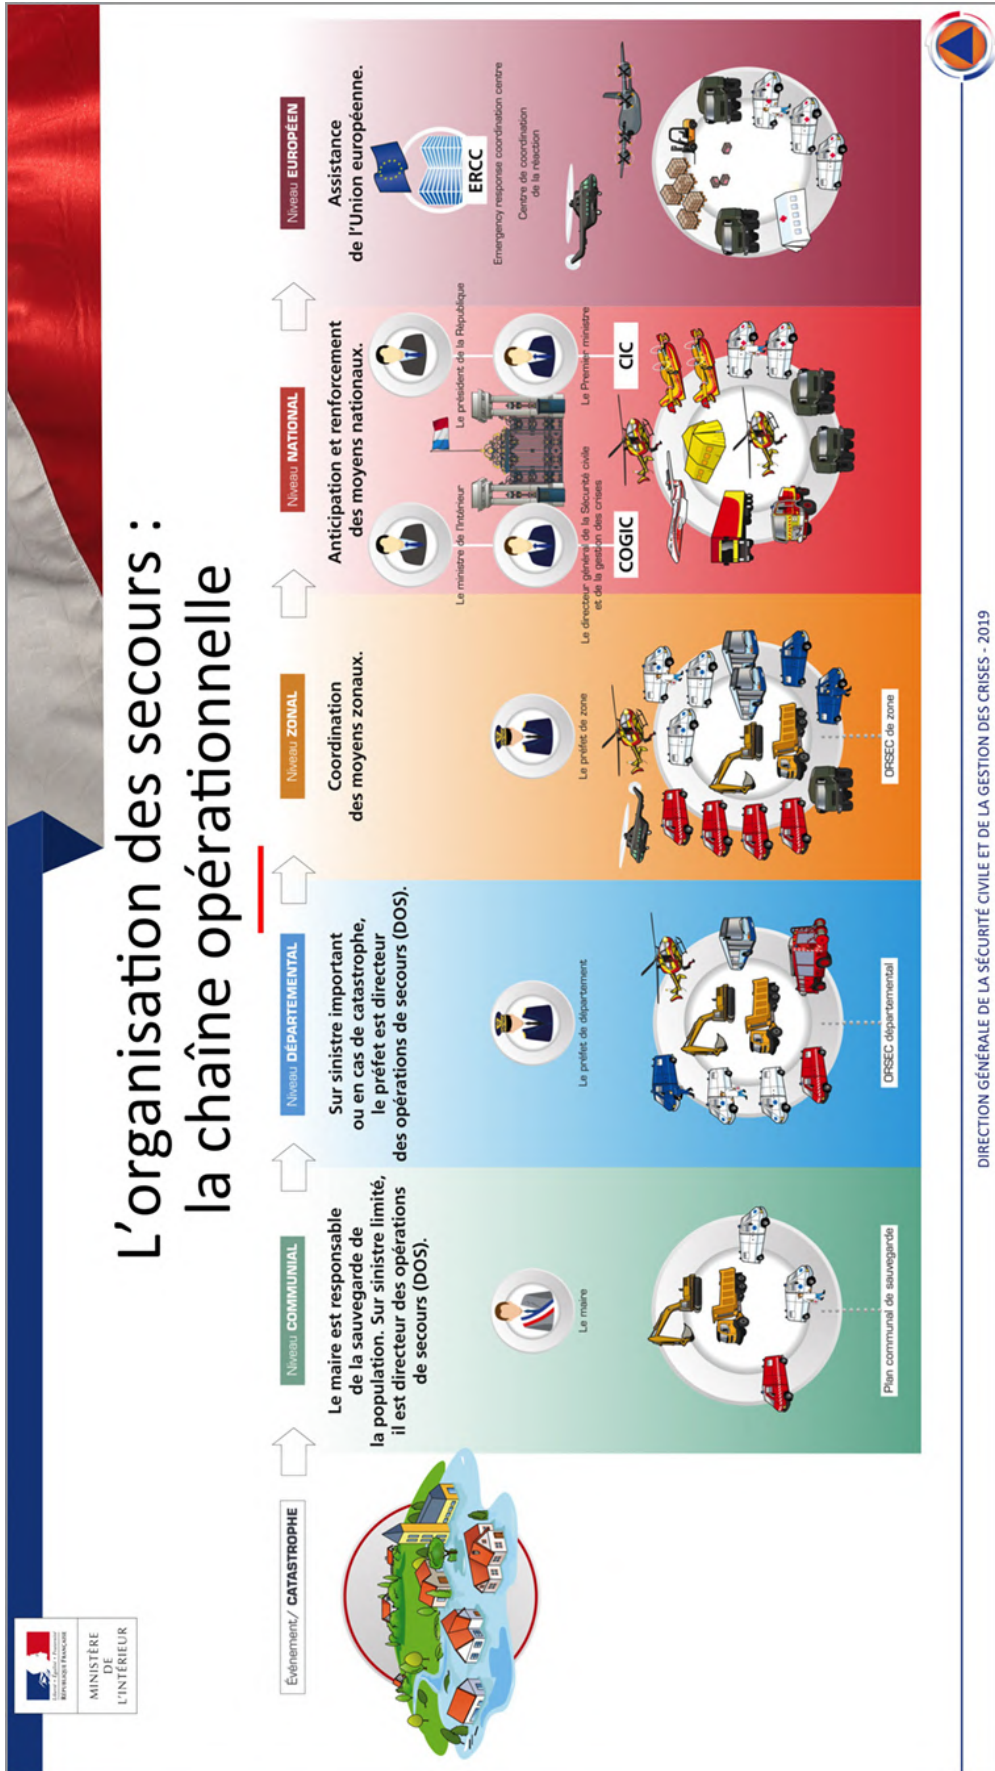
Liberté • Égalité • Fraternité
RÉPUBLIQUE FRANÇAISE

MINISTÈRE DE L'INTÉRIEUR

L'organisation des secours :
la chaîne opérationnelle

Événement/ CATASTROPHE

Niveau COMMUNIAL

Le maire est responsable de la sauvegarde de la population. Sur sinistre limité, il est directeur des opérations de secours (DOS).

Le maire

Plan communal de sauvegarde

Niveau DÉPARTEMENTAL

Sur sinistre important ou en cas de catastrophe, le préfet est directeur des opérations de secours (DOS).

Le préfet de département

ORSEC départemental

Niveau ZONAL

Coordination des moyens zonaux.

Le préfet de zone

ORSEC de zone

Niveau NATIONAL

Anticipation et renforcement des moyens nationaux.

Le ministre de l'Intérieur

Le président de la République

Le directeur général de la Sécurité civile et de la gestion des crises

Le Premier ministre

COGIC

CIC

Niveau EUROPÉEN

Assistance de l'Union européenne.

ERCC

Emergency response coordination centre

Centre de coordination de la réaction

DIRECTION GÉNÉRALE DE LA SÉCURITÉ CIVILE ET DE LA GESTION DES CRISES - 2019